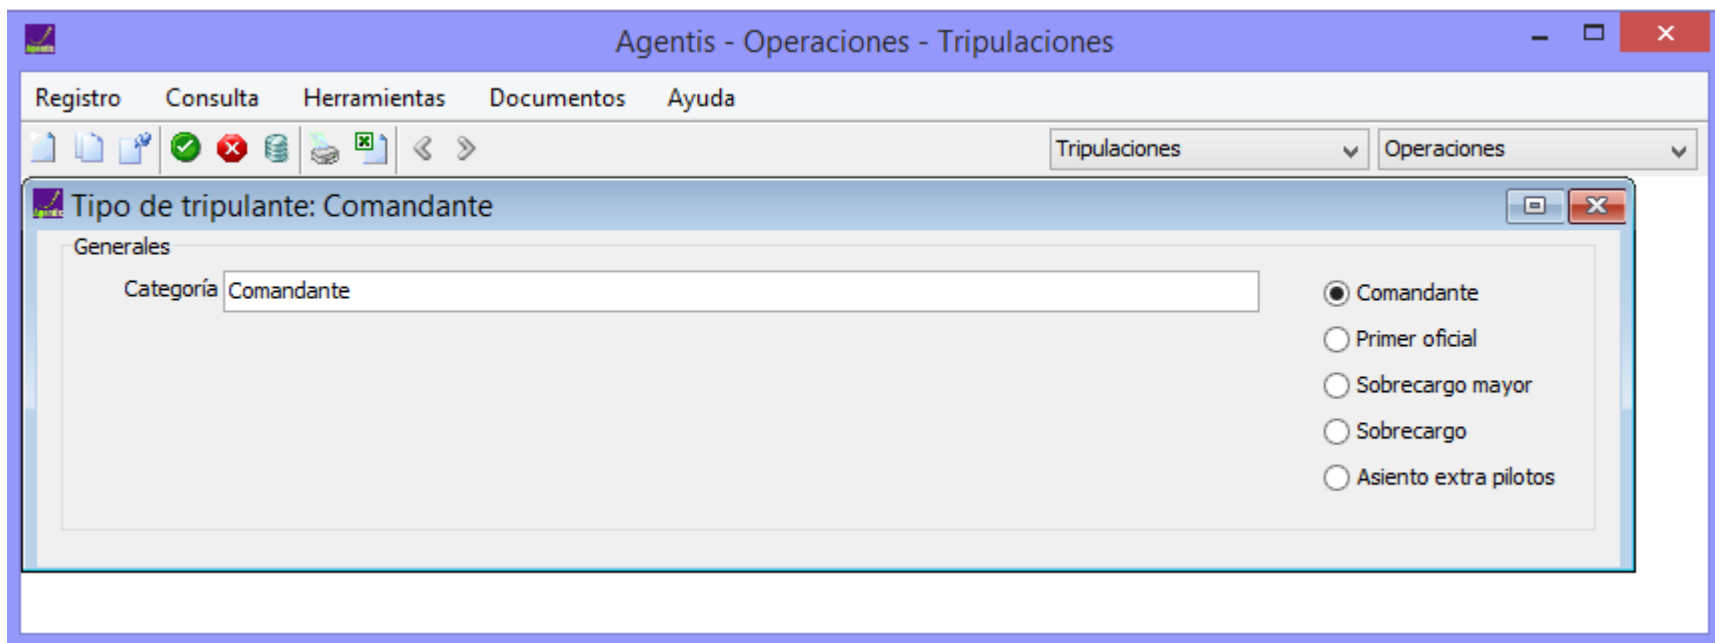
Agentis - Operaciones - Tripulaciones

Registro Consulta Herramientas Documentos Ayuda

Tripulaciones
Operaciones

Tipo de tripulante: Comandante

Generales

Categoría Comandante

Comandante
Primer oficial
Sobrecargo mayor
Sobrecargo
Asiento extra pilotos